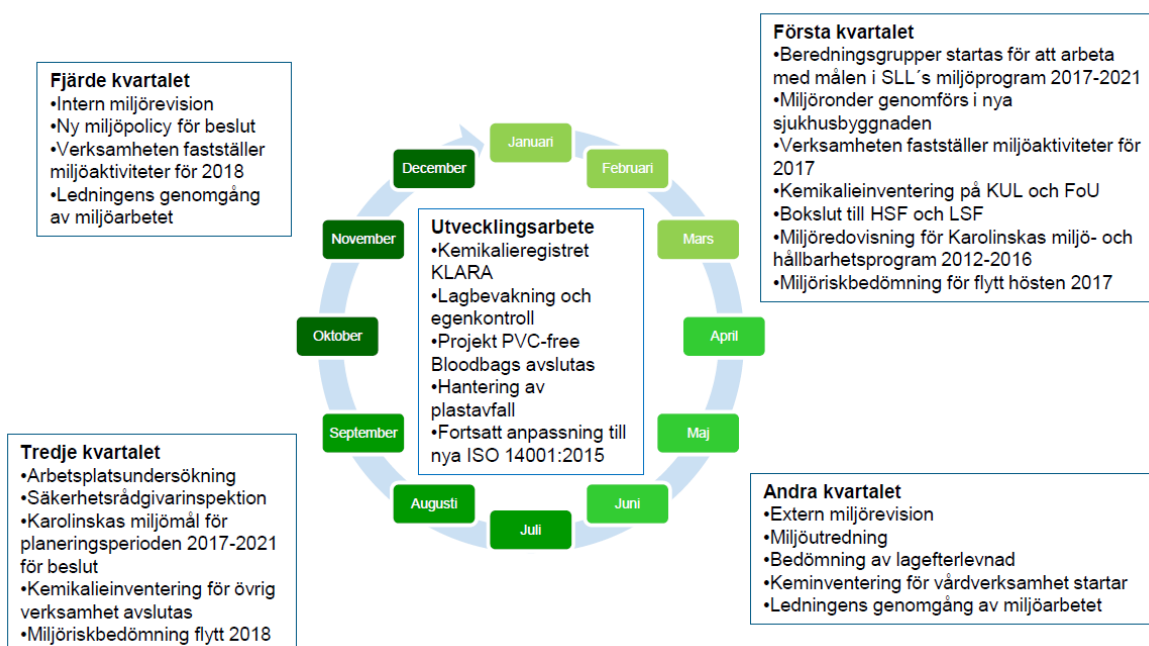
**Fjärde kvartalet**
•Intern miljörevision
•Ny miljöpolicy för beslut
•Verksamheten fastställer miljöaktiviteter för 2018
•Ledningens genomgång av miljöarbetet

**Första kvartalet**
•Beredningsgrupper startas för att arbeta med målen i SLL´s miljöprogram 2017-2021
•Miljöronder genomförs i nya sjukhusbyggnaden
•Verksamheten fastställer miljöaktiviteter för 2017
•Kemikalieinventering på KUL och FoU
•Bokslut till HSF och LSF
•Miljöredovisning för Karolinskas miljö- och hållbarhetsprogram 2012-2016
•Miljöriskbedömning för flytt hösten 2017

Januari
Februari
Mars
April
Maj
Juni
Juli
Augusti
September
Oktober
November
December

**Utvecklingsarbete**
•Kemikalieregistret KLARA
•Lagbevakning och egenkontroll
•Projekt PVC-free Bloodbags avslutas
•Hantering av plastavfall
•Fortsatt anpassning till nya ISO 14001:2015

**Tredje kvartalet**
•Arbetsplatsundersökning
•Säkerhetsrådgivarinspektion
•Karolinskas miljömål för planeringsperioden 2017-2021 för beslut
•Kemikalieinventering för övrig verksamhet avslutas
•Miljöriskbedömning flytt 2018

**Andra kvartalet**
•Extern miljörevision
•Miljöutredning
•Bedömning av lagefterlevnad
•Keminventering för vårdverksamhet startar
•Ledningens genomgång av miljöarbetet